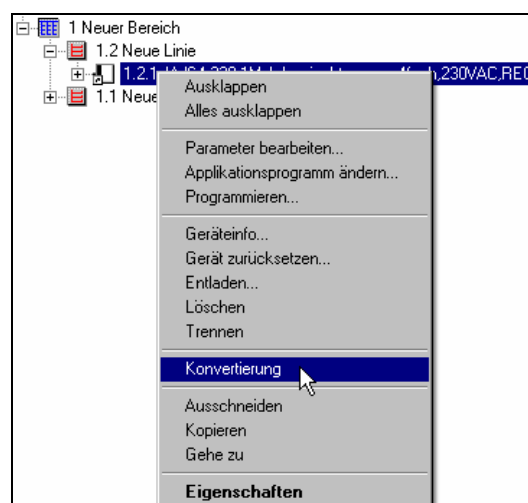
1 Neuer Bereich
1.2 Neue Linie
1.2.1 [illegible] ,230VAC,RE0
1.1 Neue

Ausklappen
Alles ausklappen

Parameter bearbeiten...
Applikationsprogramm ändern...
Programmieren...

Geräteinfo...
Gerät zurücksetzen...
Entladen...
Löschen
Trennen

Konvertierung

Ausschneiden
Kopieren
Gehe zu

Eigenschaften